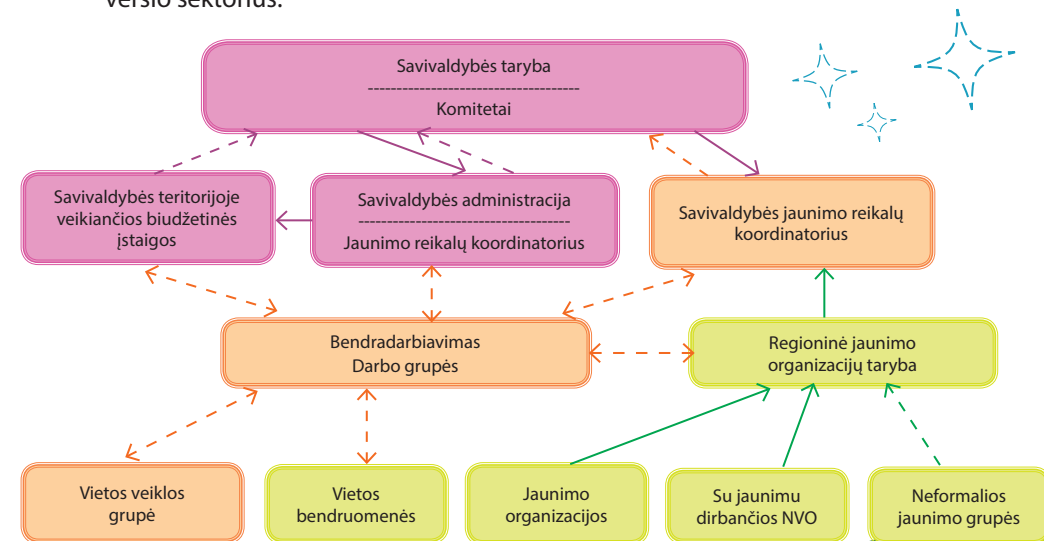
verslo sektorius.

Savivaldybės taryba
------------------------------------
Komitetai

Savivaldybės teritorijoje veikiančios biudžetinės įstaigos

Savivaldybės administracija
------------------------------------
Jaunimo reikalų koordinatorius

Savivaldybės jaunimo reikalų koordinatorius

Bendradarbiavimas
Darbo grupės

Regioninė jaunimo organizacijų taryba

Vietos veiklos grupė

Vietos bendruomenės

Jaunimo organizacijos

Su jaunimu dirbančios NVO

Neformalios jaunimo grupės